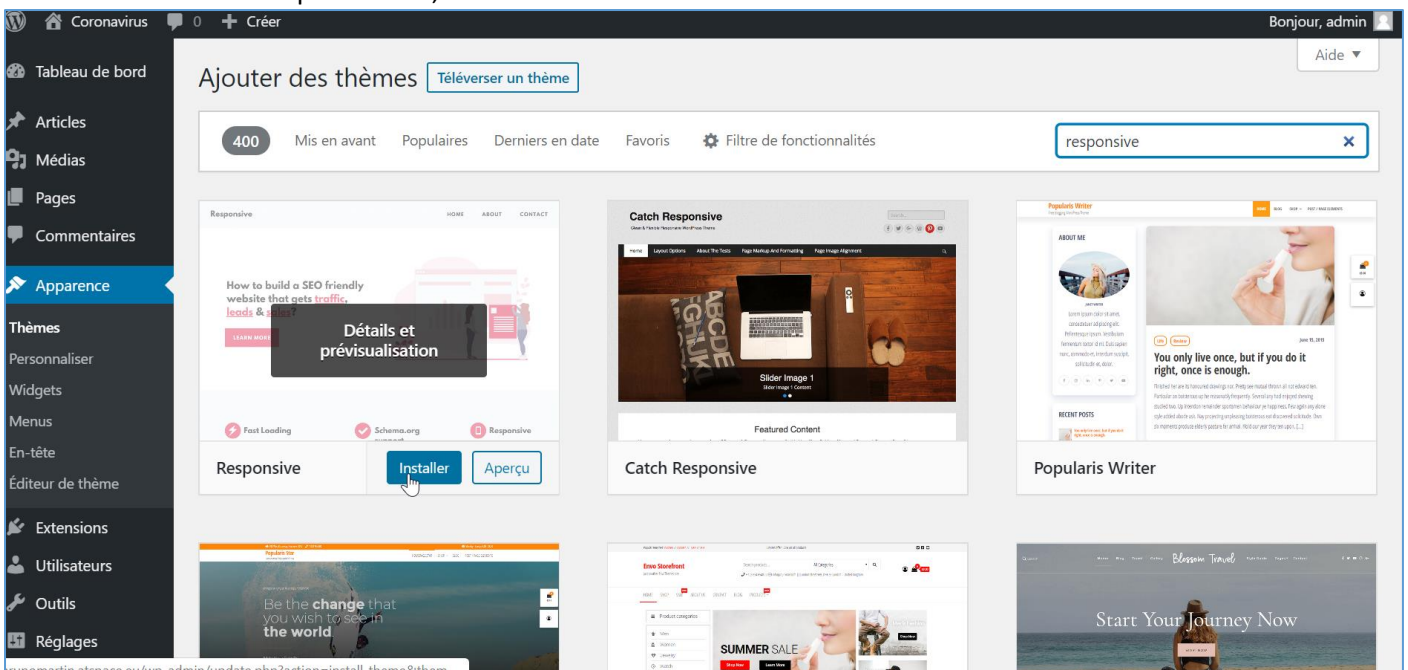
Coronavirus 0 Créer
Bonjour, admin

Tableau de bord
Articles
Médias
Pages
Commentaires
Apparence
Thèmes
Personnaliser
Widgets
Menus
En-tête
Éditeur de thème
Extensions
Utilisateurs
Outils
Réglages

Aide ▼

Ajouter des thèmes Téléverser un thème

400 Mis en avant Populaires Derniers en date Favoris Filtre de fonctionnalités

responsive

Responsive HOME ABOUT CONTACT
How to build a SEO friendly website that gets traffic, leads & sales?
LEARN MORE
Détails et prévisualisation
Fast Loading Schema.org support Responsive
Responsive
Installer Aperçu

Catch Responsive
Home Layout Options About The Tests Page Markup And Formatting Page Image Alignment
Slider Image 1
Slider Image 1 Content
Featured Content
Catch Responsive

Popularis Writer
ABOUT ME
RECENT POSTS
You only live once, but if you do it right, once is enough.
Popularis Writer

Be the change that you wish to see in the world

Envo Storefront
SUMMER SALE
Product categories

Blossom Travel
Start Your Journey Now
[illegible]